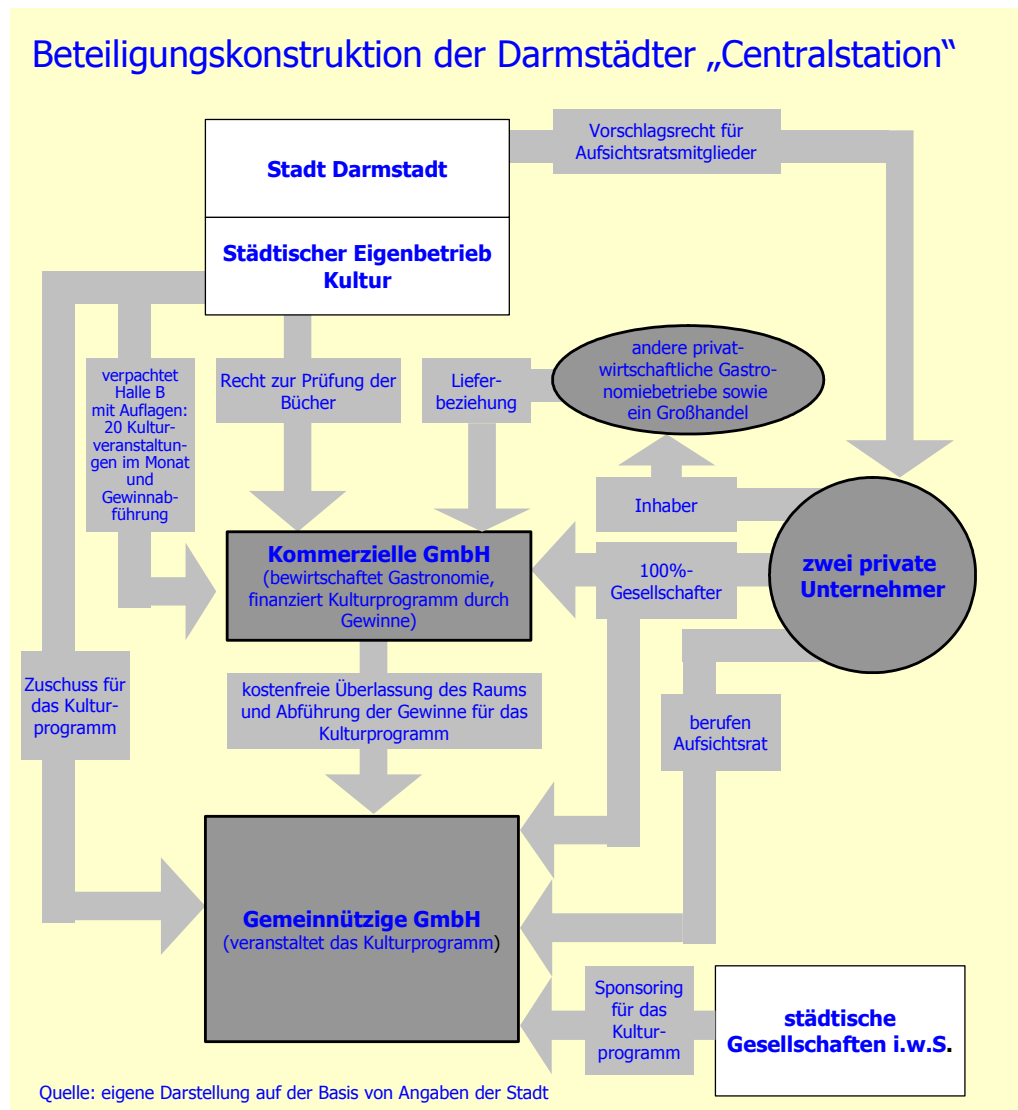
Beteiligungskonstruktion der Darmstädter „Centralstation“

Stadt Darmstadt

Städtischer Eigenbetrieb Kultur

Vorschlagsrecht für Aufsichtsratsmitglieder

verpachtet Halle B mit Auflagen: 20 Kulturveranstaltungen im Monat und Gewinnabführung

Recht zur Prüfung der Bücher

Lieferbeziehung

andere privatwirtschaftliche Gastronomiebetriebe sowie ein Großhandel

Inhaber

Kommerzielle GmbH (bewirtschaftet Gastronomie, finanziert Kulturprogramm durch Gewinne)

100%-Gesellschafter

zwei private Unternehmer

Zuschuss für das Kulturprogramm

kostenfreie Überlassung des Raums und Abführung der Gewinne für das Kulturprogramm

berufen Aufsichtsrat

Gemeinnützige GmbH (veranstaltet das Kulturprogramm)

Sponsoring für das Kulturprogramm

städtische Gesellschaften i.w.S.

Quelle: eigene Darstellung auf der Basis von Angaben der Stadt